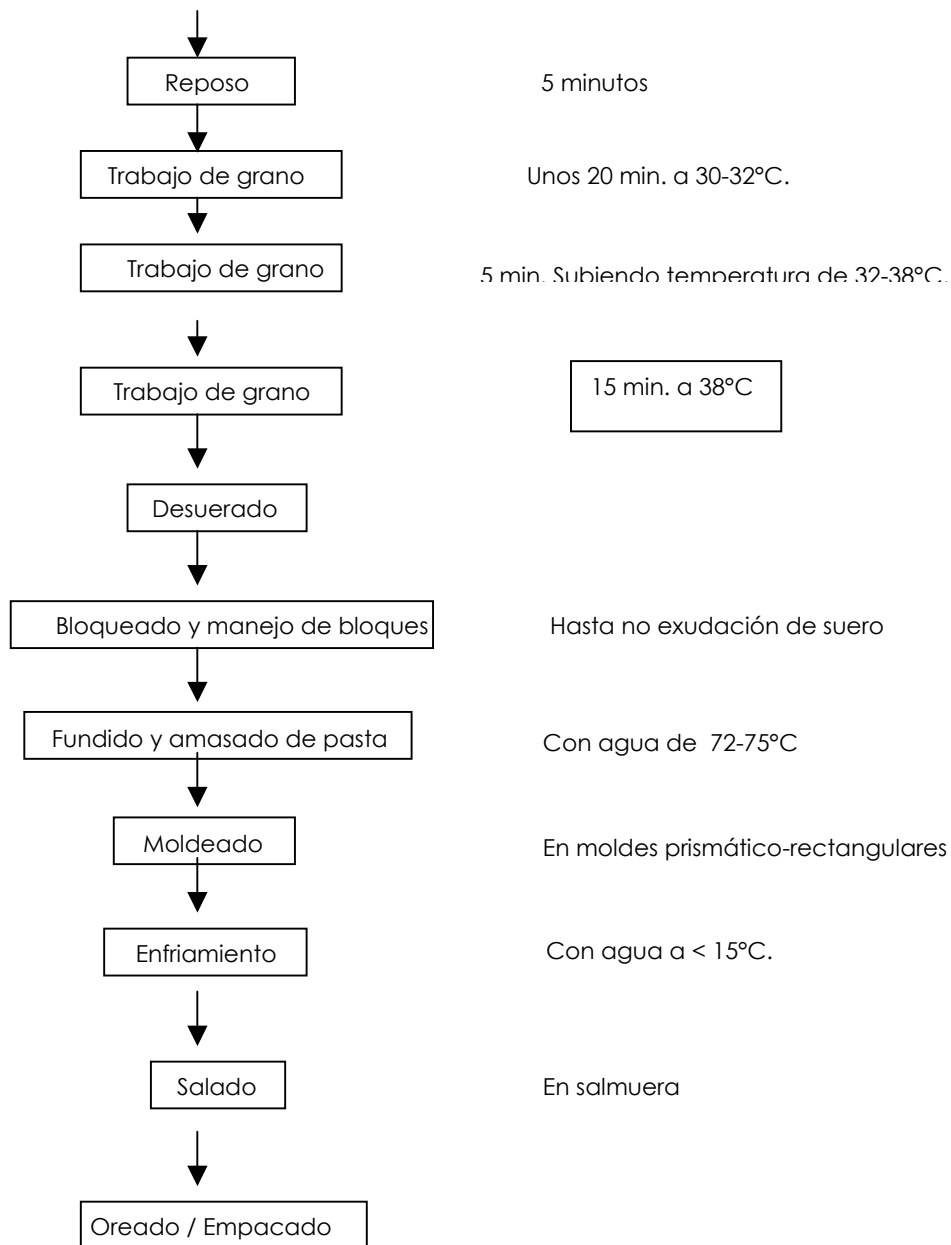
Reposo

5 minutos

Trabajo de grano

Unos 20 min. a 30-32°C.

Trabajo de grano

5 min. Subiendo temperatura de 32-38°C.

Trabajo de grano

15 min. a 38°C

Desuerado

Bloqueado y manejo de bloques

Hasta no exudación de suero

Fundido y amasado de pasta

Con agua de 72-75°C

Moldeado

En moldes prismático-rectangulares

Enfriamiento

Con agua a < 15°C.

Salado

En salmuera

Oreado / Empacado